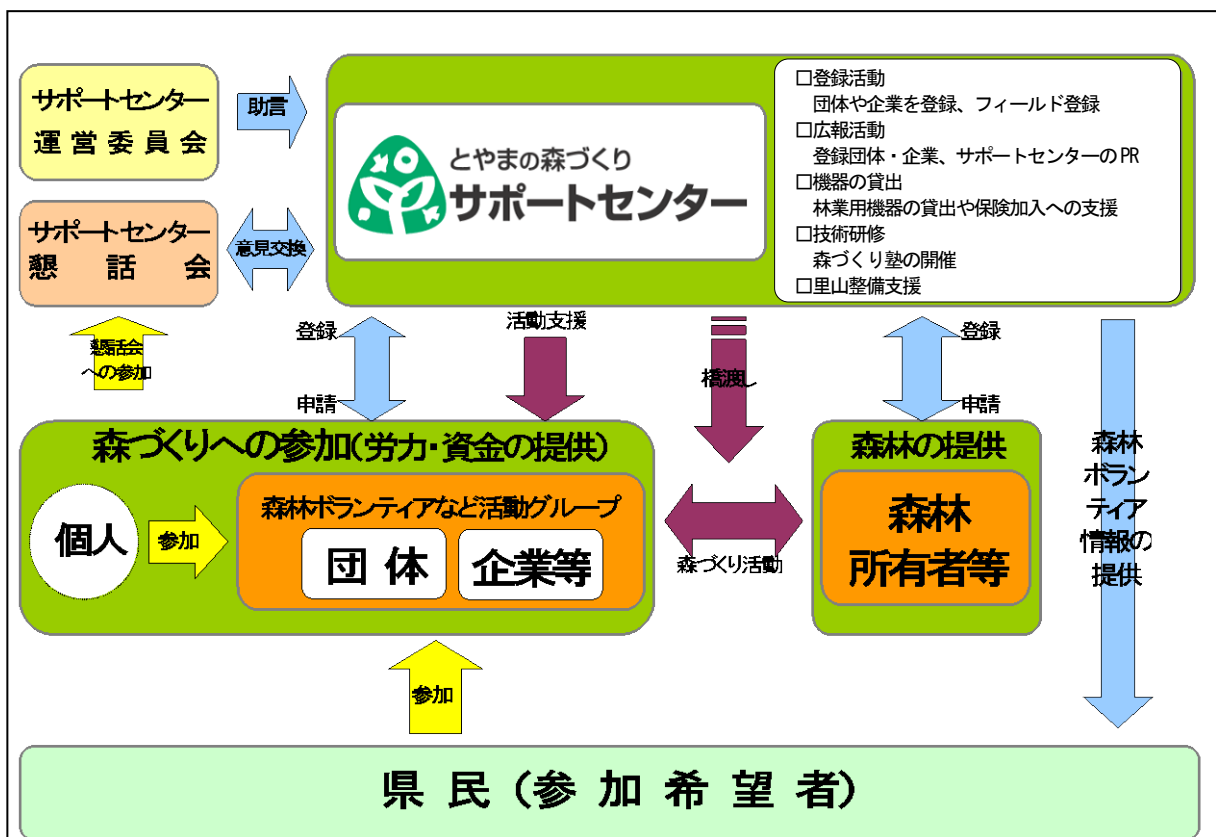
サポートセンター
運営委員会

助言

サポートセンター
懇話会

意見交換

とやまの森づくり
サポートセンター

□登録活動
団体や企業を登録、フィールド登録
□広報活動
登録団体・企業、サポートセンターのPR
□機器の貸出
林業用機器の貸出や保険加入への支援
□技術研修
森づくり塾の開催
□里山整備支援

懇話会への参加

登録

申請

活動支援

橋渡し

登録

申請

森づくりへの参加(労力・資金の提供)

個人

参加

森林ボランティアなど活動グループ

団体

企業等

森づくり活動

森林の提供

森林所有者等

森林ボランティア情報の提供

参加

県民(参加希望者)